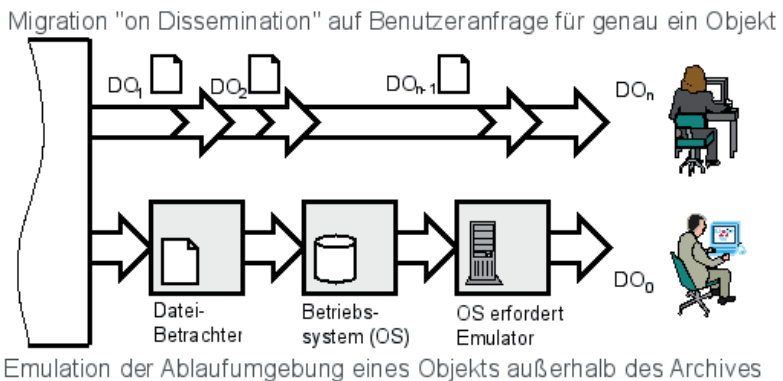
Migration "on Dissemination" auf Benutzeranfrage für genau ein Objekt

$DO_1$

$DO_2$

$DO_{n-1}$

$DO_n$

Datei-Betrachter

Betriebs-system (OS)

OS erfordert Emulator

$DO_0$

Emulation der Ablaufumgebung eines Objekts außerhalb des Archives